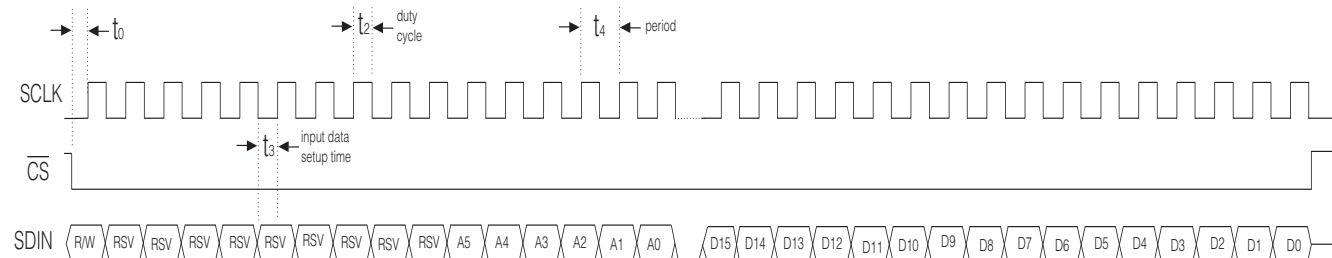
$t_0$

$t_2$ duty cycle

$t_4$ period

SCLK

$t_3$ input data setup time

$\overline{CS}$

SDIN R/W RSV RSV RSV RSV RSV RSV RSV RSV RSV A5 A4 A3 A2 A1 A0 D15 D14 D13 D12 D11 D10 D9 D8 D7 D6 D5 D4 D3 D2 D1 D0